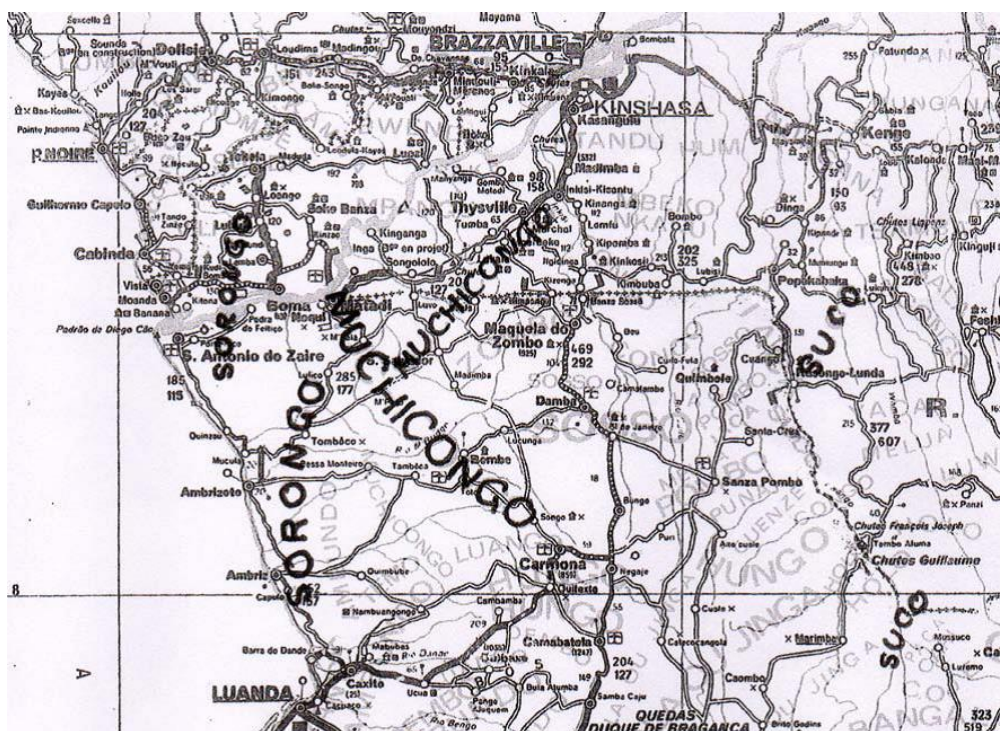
Sexcello
Sounda (en construction)
Dolisie
Loudima
Madingou
Mayama
BRAZZAVILLE
Kinkala
KINSHASA
Kasangulu
Kayes
Pointe Indienne
P.NOIRE
Guilhermo Capelo
Cabinda
Vista
Moanda
Banana
Padrão de Diogo Cão
S. Antonio do Zaire
Loango
Boko Banza
Kinganga
Inga (3e en projet)
Songololo
Boma
Noqui
Matadi
Thysville
Tumba
Madimba
Inkisi-Kisantu
Kinanga
Lemfu
Bombo
Kipemba
Kinkosi
Kimbuba
Maquela do Zombo
469
292
202
325
Cuio-Fola
Quimbele
Camatambe
Damba
Lucunga
Bembo
Tombôco
Bessa Monteiro
Tambêca
Quinzau
Mucula
Ambrizete
Ambriz
Quimbube
Nambuangongo
Cambamba
Carmona
Negage
Quitexte
Songo
Bungo
Puri
Sanza Pombo
Santa Cruz
Cuango
Kasongo-Lunda
Popokabaka
Kenge
Kimbao
Kingui
Chutes Lippens
Chutes François Joseph
Chutes Guillaume
Tembo Aluma
Panzi
Marimba
Cuale
Caicocongoela
Camabatela
204
127
Caxito
LUANDA
Barra do Dande
Ucua
Bula Atumba
Samba Caju
Dange Quixome
QUEDAS
DUQUE DE BRAGANÇA
Caombo
Mussuco
Luremo
185
115
285
177
377
607
150
93
323
519
8
A
SORONGO
SOLONGO
MUCHICONGO
MUCHICONGO
SUCO
SUCO
SOSSO
ZOMBO
JINGA
HUNGO
MBEKO
NKANU
NTANDU
R.